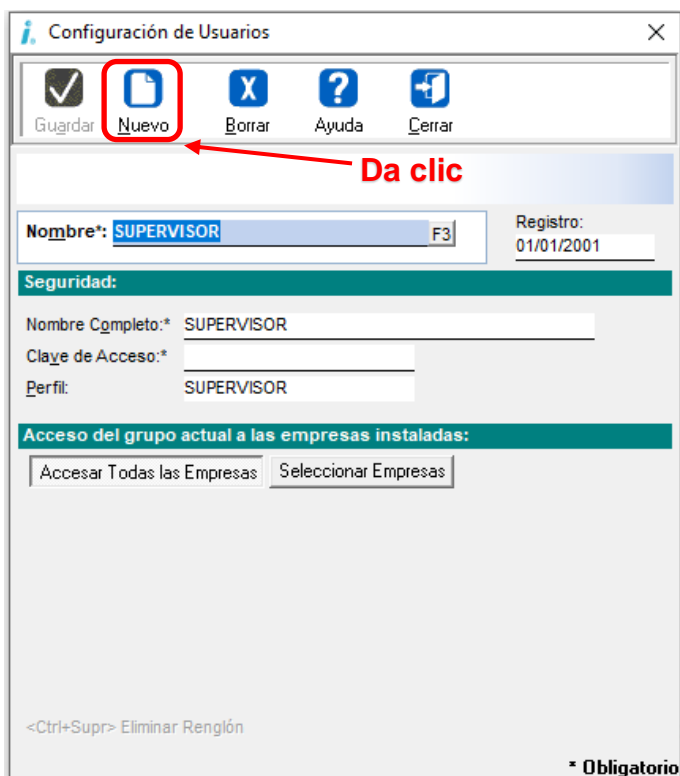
Configuración de Usuarios

Guardar
Nuevo
Borrar
Ayuda
Cerrar

Da clic

Nombre*: SUPERVISOR F3
Registro:
01/01/2001

Seguridad:

Nombre Completo:* SUPERVISOR
Clave de Acceso:*
Perfil: SUPERVISOR

Acceso del grupo actual a las empresas instaladas:

Accesar Todas las Empresas
Seleccionar Empresas

<Ctrl+Supr> Eliminar Renglón

* Obligatorio